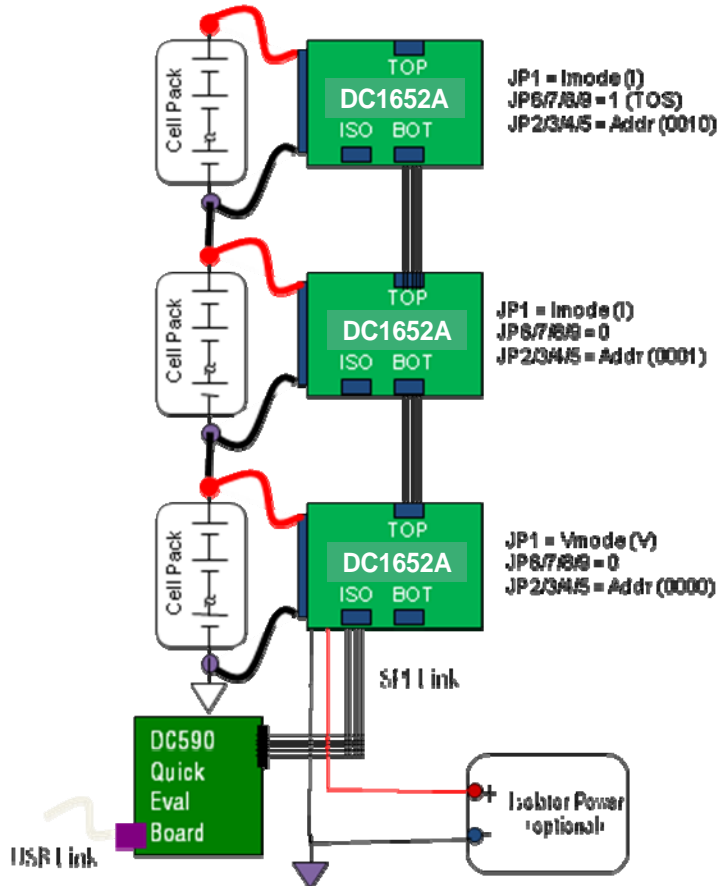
Cell Pack

TOP
DC1652A
ISO BOT

JP1 = Imode (I)
JP6/7/8/9 = 1 (TOS)
JP2/3/4/5 = Addr (0010)

Cell Pack

TOP
DC1652A
ISO BOT

JP1 = Imode (I)
JP6/7/8/9 = 0
JP2/3/4/5 = Addr (0001)

Cell Pack

TOP
DC1652A
ISO BOT

JP1 = Vmode (V)
JP6/7/8/9 = 0
JP2/3/4/5 = Addr (0000)

SPI Link

DC590 Quick Eval Board

USB Link

+
-
Isolator Power (optional)